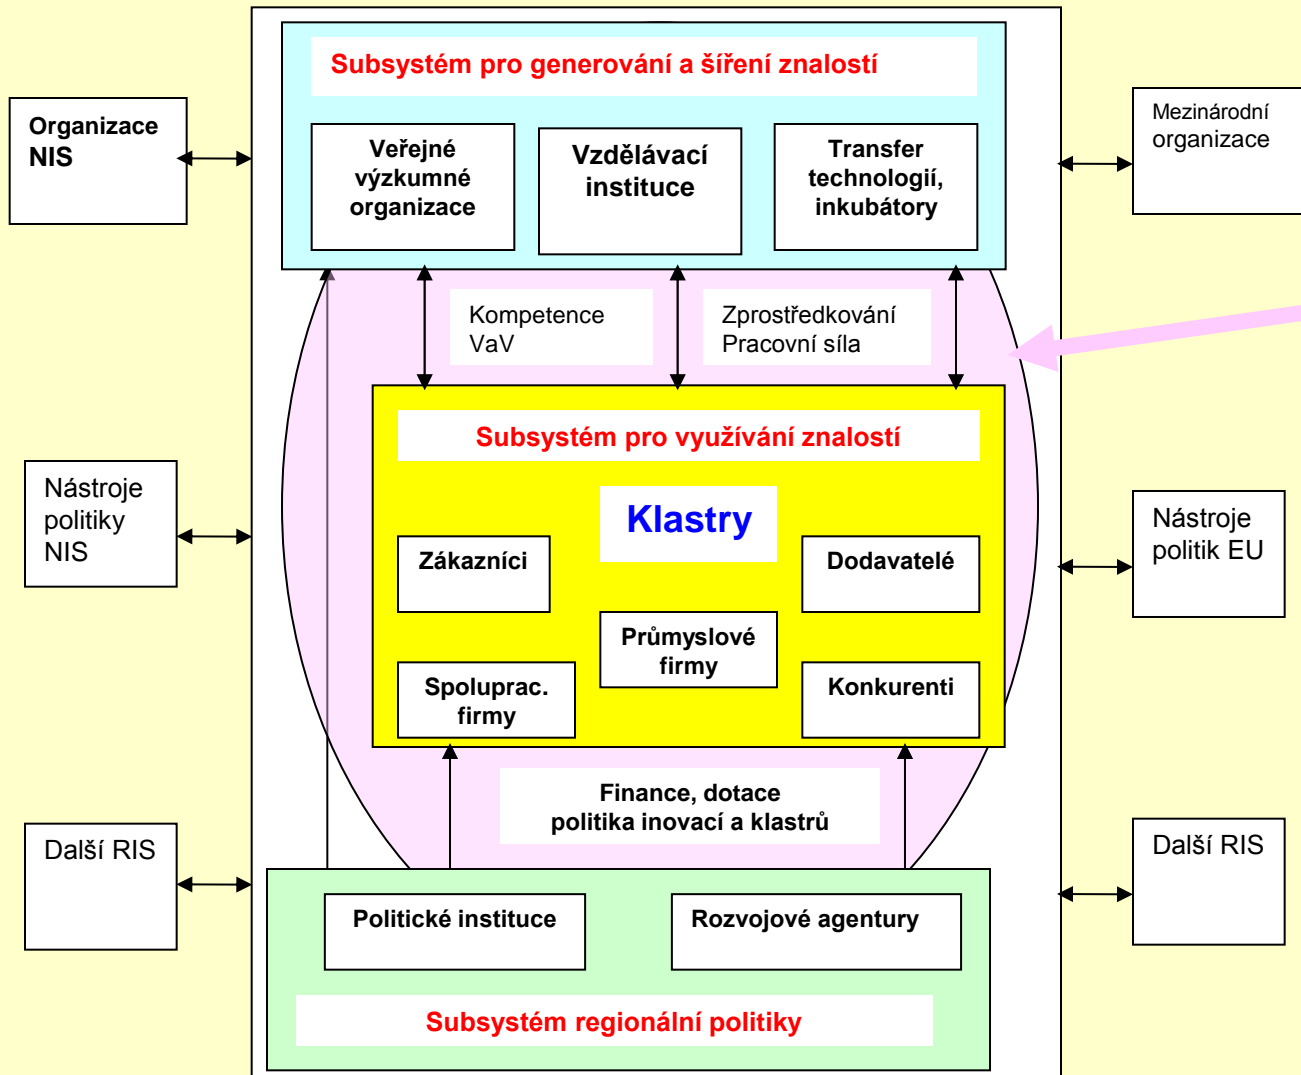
Subsystém pro generování a šíření znalostí

Veřejné výzkumné organizace

Vzdělávací instituce

Transfer technologií, inkubátory

Organizace NIS

Mezinárodní organizace

Kompetence VaV

Zprostředkování Pracovní síla

Subsystém pro využívání znalostí

Klastry

Nástroje politiky NIS

Zákazníci

Dodavatelé

Nástroje politik EU

Průmyslové firmy

Spoluprac. firmy

Konkurenti

Finance, dotace politika inovací a klastrů

Další RIS

Další RIS

Politické instituce

Rozvojové agentury

Subsystém regionální politiky